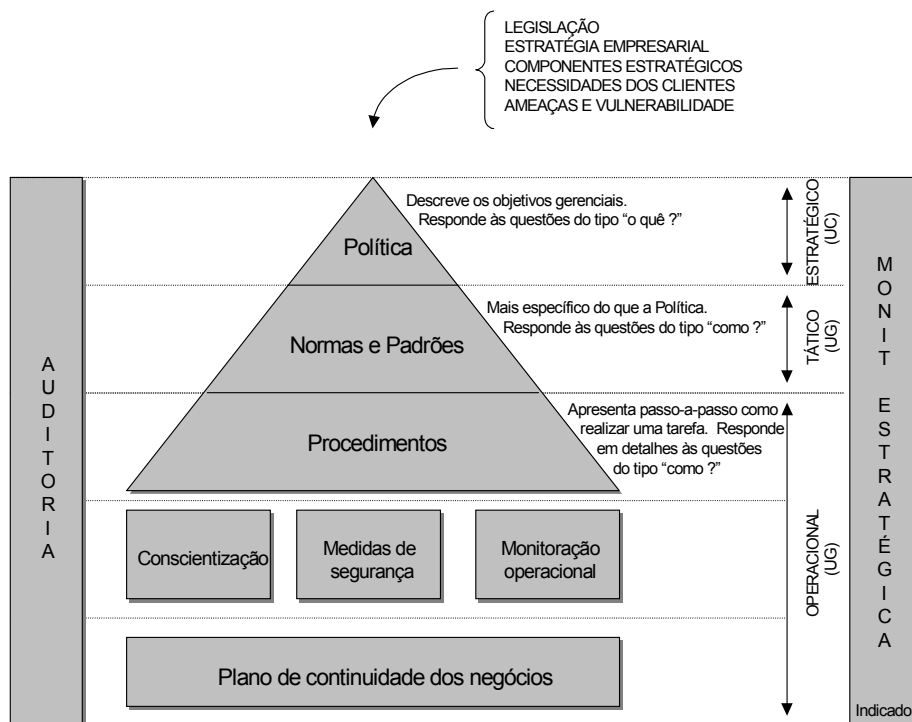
LEGISLAÇÃO
ESTRATÉGIA EMPRESARIAL
COMPONENTES ESTRATÉGICOS
NECESSIDADES DOS CLIENTES
AMEAÇAS E VULNERABILIDADE

AUDITORIA

Política

Descreve os objetivos gerenciais. Responde às questões do tipo "o quê ?"

ESTRATÉGICO (UC)

Normas e Padrões

Mais específico do que a Política. Responde às questões do tipo "como ?"

TÁTICO (UG)

Procedimentos

Apresenta passo-a-passo como realizar uma tarefa. Responde em detalhes às questões do tipo "como ?"

Conscientização

Medidas de segurança

Monitoração operacional

OPERACIONAL (UG)

Plano de continuidade dos negócios

MONIT ESTRATÉGICA

Indicado